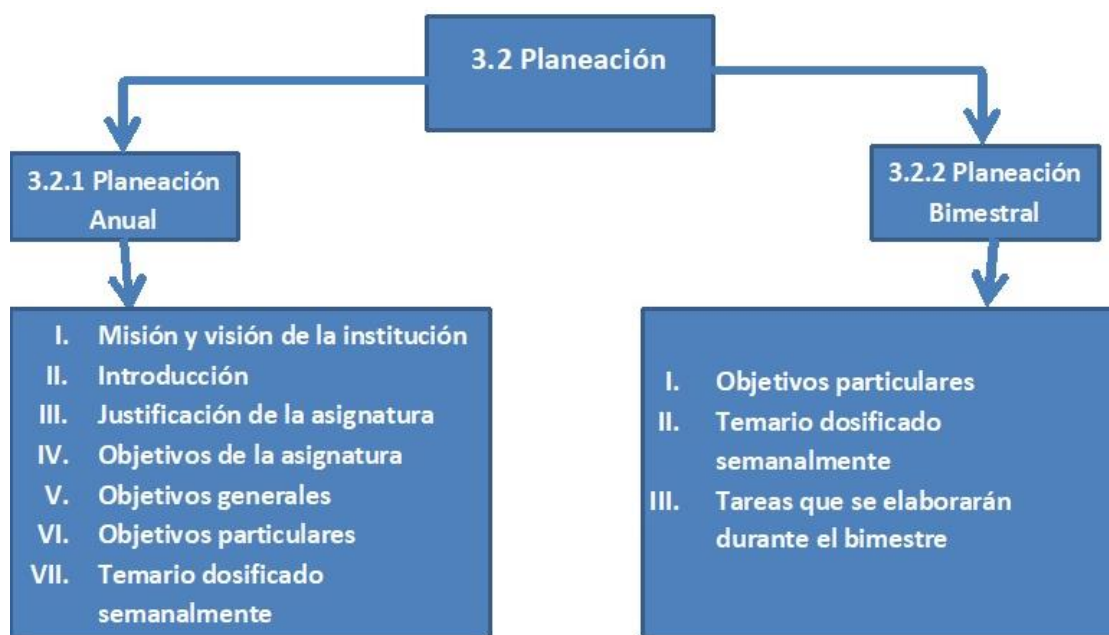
3.2 Planeación

3.2.1 Planeación Anual

I. Misión y visión de la institución
II. Introducción
III. Justificación de la asignatura
IV. Objetivos de la asignatura
V. Objetivos generales
VI. Objetivos particulares
VII. Temario dosificado semanalmente

3.2.2 Planeación Bimestral

I. Objetivos particulares
II. Temario dosificado semanalmente
III. Tareas que se elaborarán durante el bimestre